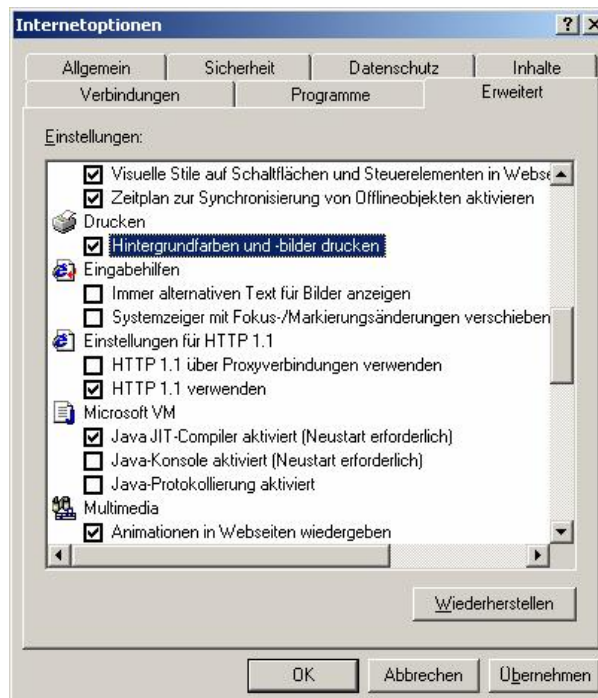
Internetoptionen

?

Allgemein | Sicherheit | Datenschutz | Inhalte
Verbindungen | Programme | Erweitert

Einstellungen:

☑ Visuelle Stile auf Schaltflächen und Steuerelementen in Webse
☑ Zeitplan zur Synchronisierung von Offlineobjekten aktivieren
Drucken
☑ Hintergrundfarben und -bilder drucken
Eingabehilfen
☐ Immer alternativen Text für Bilder anzeigen
☐ Systemzeiger mit Fokus-/Markierungsänderungen verschieben
Einstellungen für HTTP 1.1
☐ HTTP 1.1 über Proxyverbindungen verwenden
☑ HTTP 1.1 verwenden
Microsoft VM
☑ Java JIT-Compiler aktiviert (Neustart erforderlich)
☐ Java-Konsole aktiviert (Neustart erforderlich)
☐ Java-Protokollierung aktiviert
Multimedia
☑ Animationen in Webseiten wiedergeben

Wiederherstellen

OK | Abbrechen | Übernehmen